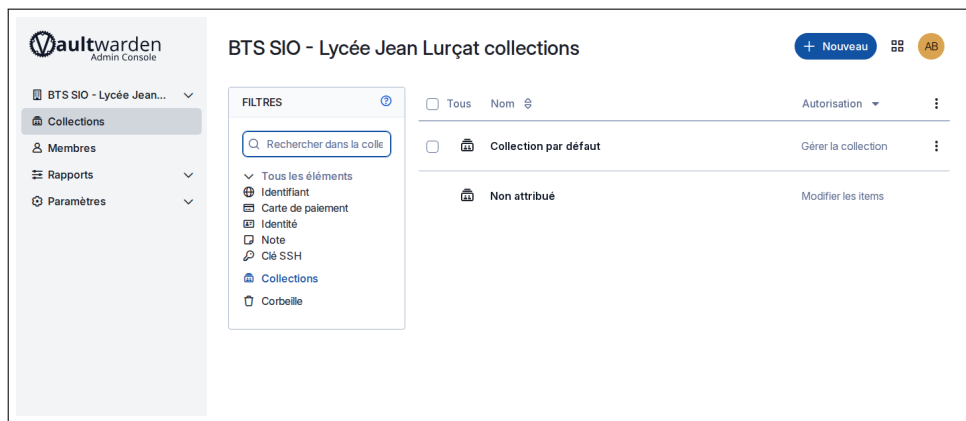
Vaultwarden
Admin Console

BTS SIO - Lycée Jean...
Collections
Membres
Rapports
Paramètres

BTS SIO - Lycée Jean Lurçat collections

+ Nouveau

AB

FILTRES

Rechercher dans la colle

Tous les éléments
Identifiant
Carte de paiement
Identité
Note
Clé SSH
Collections
Corbeille

| Tous | Nom | Autorisation |
|---|---|---|
| | Collection par défaut | Gérer la collection |
| | Non attribué | Modifier les items |